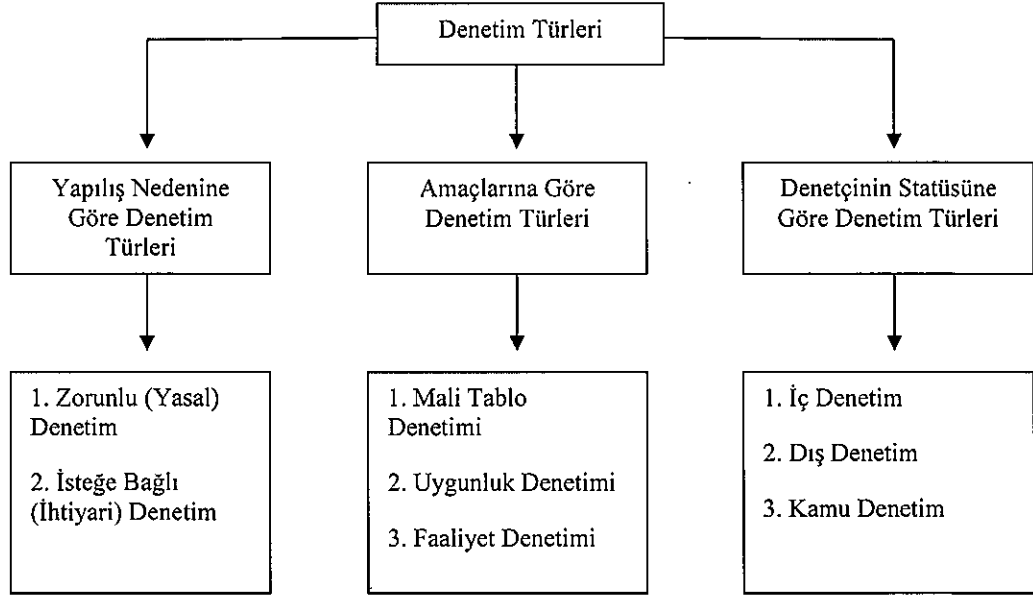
Denetim Türleri

Yapılış Nedenine Göre Denetim Türleri

Amaçlarına Göre Denetim Türleri

Denetçinin Statüsüne Göre Denetim Türleri

1. Zorunlu (Yasal) Denetim

2. İsteğe Bağlı (İhtiyari) Denetim

1. Mali Tablo Denetimi

2. Uygunluk Denetimi

3. Faaliyet Denetimi

1. İç Denetim

2. Dış Denetim

3. Kamu Denetim